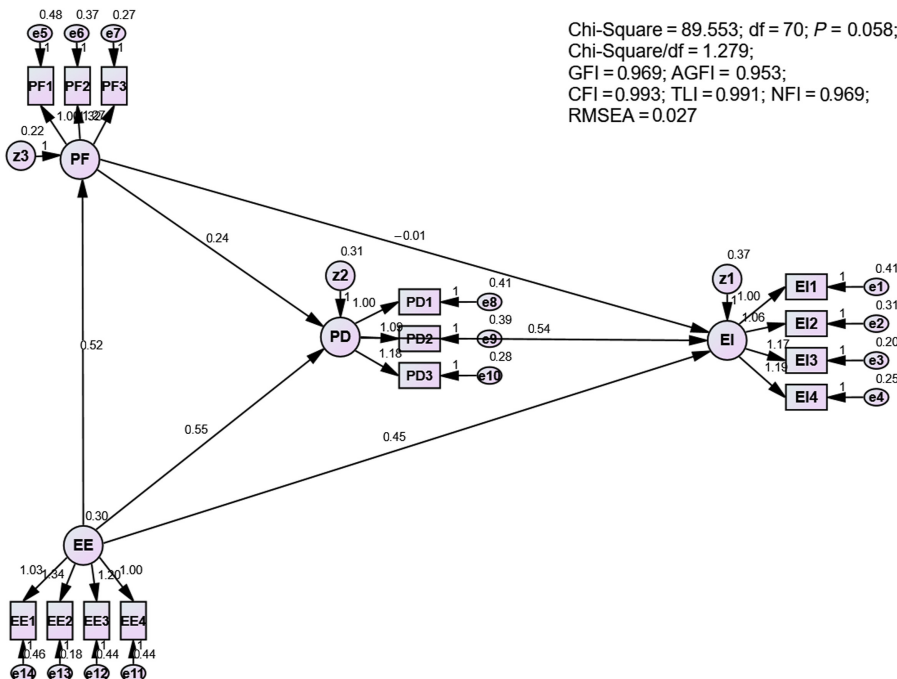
Chi-Square = 89.553; df = 70; $P$ = 0.058;
Chi-Square/df = 1.279;
GFI = 0.969; AGFI = 0.953;
CFI = 0.993; TLI = 0.991; NFI = 0.969;
RMSEA = 0.027

0.48 0.37 0.27
e5 e6 e7
1 1 1
PF1 PF2 PF3
1.00 1.32 1.27
0.22
1
z3
PF
0.24
−0.01
0.31
z2
1
0.37
z1
1
1.00
PD1
1
e8
0.41
1.00
PD
1.09
PD2
1
e9
0.39
1.18
PD3
1
e10
0.28
0.54
EI
EI1
1
e1
0.41
1.06
EI2
1
e2
0.31
1.17
EI3
1
e3
0.20
1.19
EI4
1
e4
0.25
0.52
0.55
0.45
0.30
EE
1.03 1.34 1.20 1.00
EE1 EE2 EE3 EE4
1 1 1 1
0.46 0.18 0.44 0.44
e14 e13 e12 e11